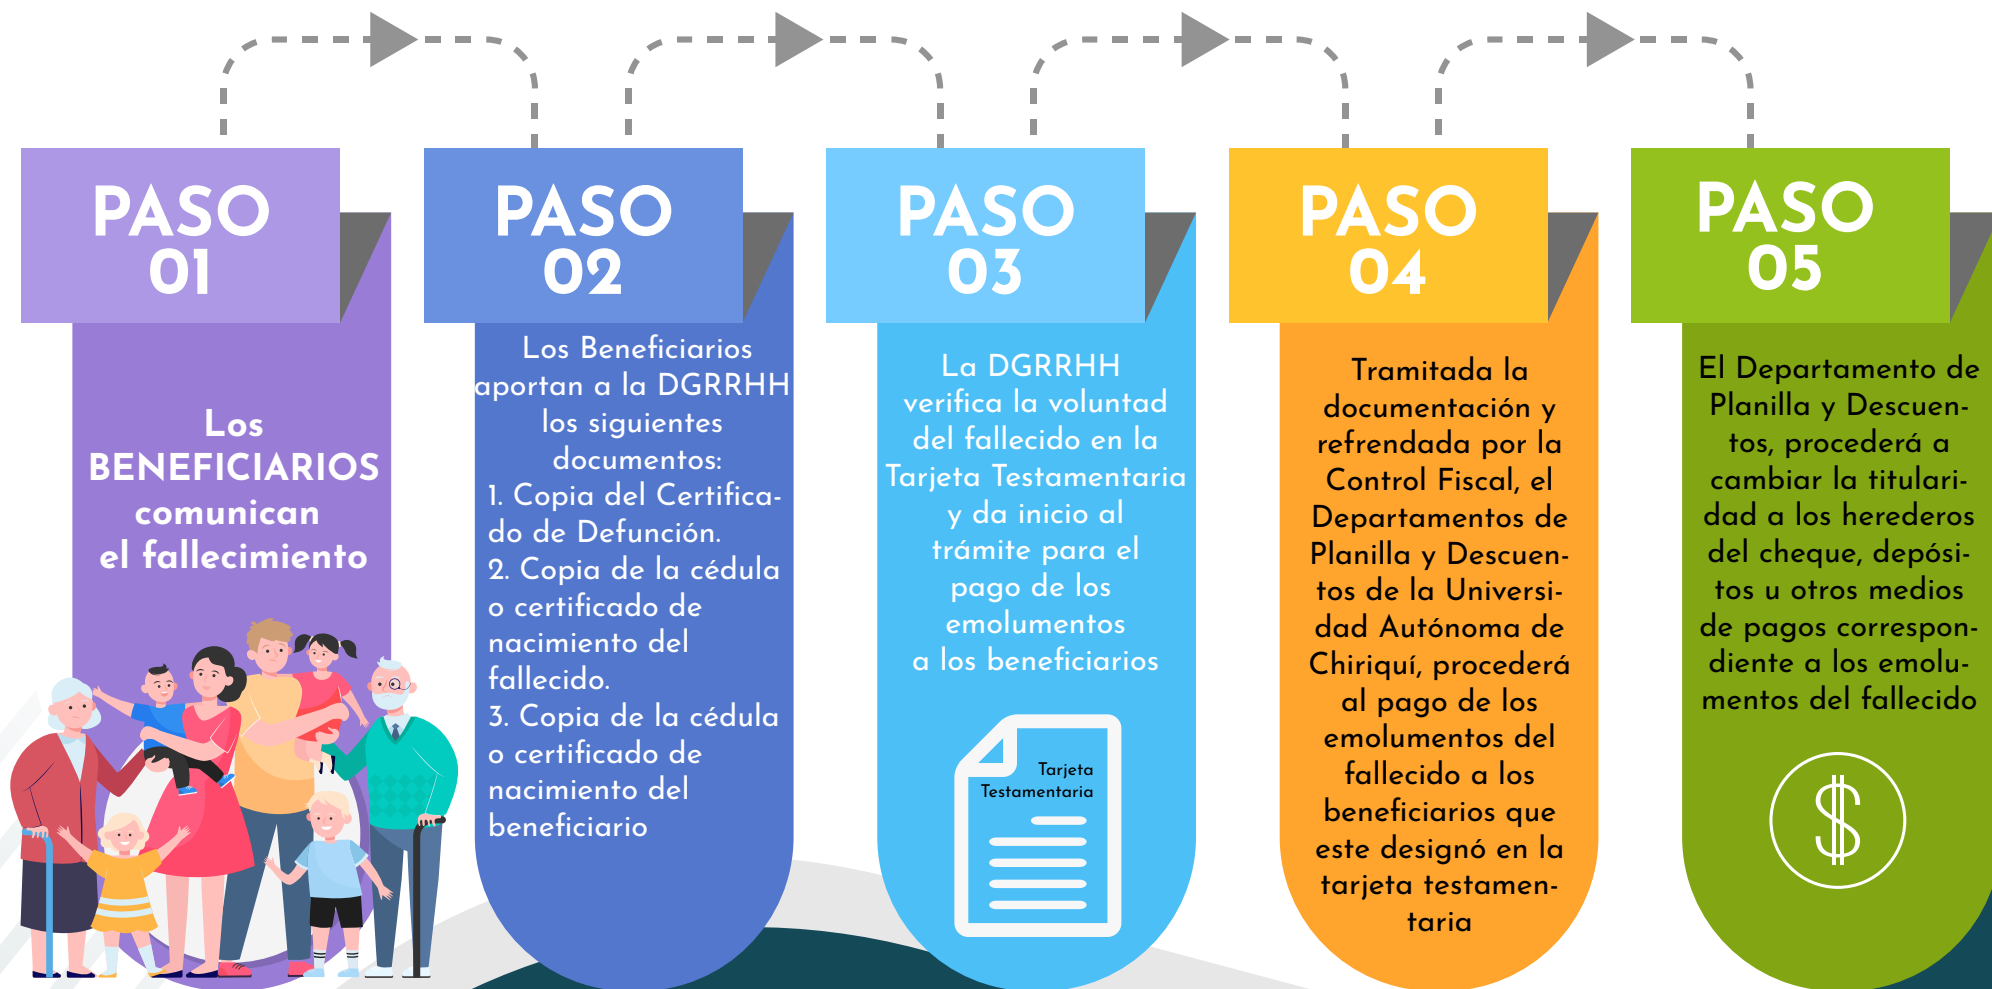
PASO 01

Los BENEFICIARIOS comunican el fallecimiento

PASO 02

Los Beneficiarios aportan a la DGRRHH los siguientes documentos:
1. Copia del Certificado de Defunción.
2. Copia de la cédula o certificado de nacimiento del fallecido.
3. Copia de la cédula o certificado de nacimiento del beneficiario

PASO 03

La DGRRHH verifica la voluntad del fallecido en la Tarjeta Testamentaria y da inicio al trámite para el pago de los emolumentos a los beneficiarios

Tarjeta Testamentaria

PASO 04

Tramitada la documentación y refrendada por la Control Fiscal, el Departamentos de Planilla y Descuentos de la Universidad Autónoma de Chiriquí, procederá al pago de los emolumentos del fallecido a los beneficiarios que este designó en la tarjeta testamentaria

PASO 05

El Departamento de Planilla y Descuentos, procederá a cambiar la titularidad a los herederos del cheque, depósitos u otros medios de pagos correspondiente a los emolumentos del fallecido

$